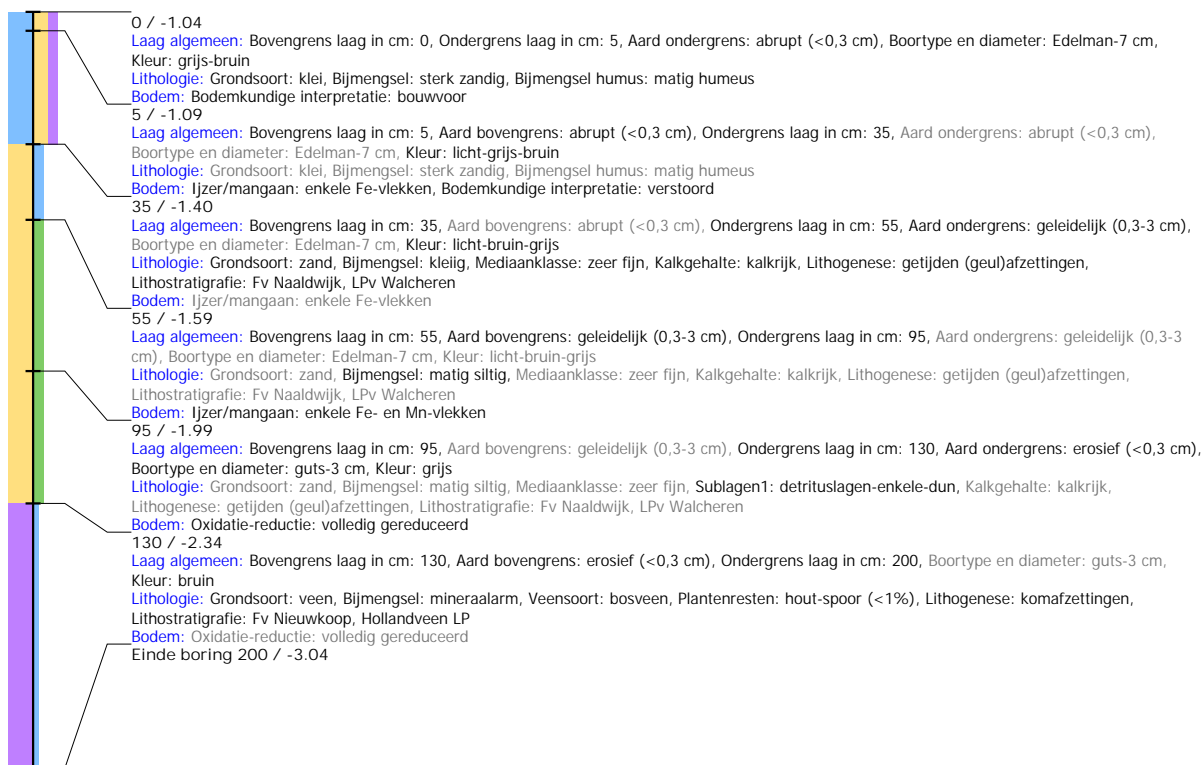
0 / -1.04
Laag algemeen: Bovengrens laag in cm: 0, Ondergrens laag in cm: 5, Aard ondergrens: abrupt (<0,3 cm), Boortype en diameter: Edelman-7 cm, Kleur: grijs-bruin
Lithologie: Grondsoort: klei, Bijmengsel: sterk zandig, Bijmengsel humus: matig humeus
Bodem: Bodemkundige interpretatie: bouwvoor
5 / -1.09
Laag algemeen: Bovengrens laag in cm: 5, Aard bovengrens: abrupt (<0,3 cm), Ondergrens laag in cm: 35, Aard ondergrens: abrupt (<0,3 cm), Boortype en diameter: Edelman-7 cm, Kleur: licht-grijs-bruin
Lithologie: Grondsoort: klei, Bijmengsel: sterk zandig, Bijmengsel humus: matig humeus
Bodem: Ijzer/mangaan: enkele Fe-vlekken, Bodemkundige interpretatie: verstoord
35 / -1.40
Laag algemeen: Bovengrens laag in cm: 35, Aard bovengrens: abrupt (<0,3 cm), Ondergrens laag in cm: 55, Aard ondergrens: geleidelijk (0,3-3 cm), Boortype en diameter: Edelman-7 cm, Kleur: licht-bruin-grijs
Lithologie: Grondsoort: zand, Bijmengsel: kleiig, Mediaanklasse: zeer fijn, Kalkgehalte: kalkrijk, Lithogenese: getijden (geul)afzettingen, Lithostratigrafie: Fv Naaldwijk, LPv Walcheren
Bodem: Ijzer/mangaan: enkele Fe-vlekken
55 / -1.59
Laag algemeen: Bovengrens laag in cm: 55, Aard bovengrens: geleidelijk (0,3-3 cm), Ondergrens laag in cm: 95, Aard ondergrens: geleidelijk (0,3-3 cm), Boortype en diameter: Edelman-7 cm, Kleur: licht-bruin-grijs
Lithologie: Grondsoort: zand, Bijmengsel: matig siltig, Mediaanklasse: zeer fijn, Kalkgehalte: kalkrijk, Lithogenese: getijden (geul)afzettingen, Lithostratigrafie: Fv Naaldwijk, LPv Walcheren
Bodem: Ijzer/mangaan: enkele Fe- en Mn-vlekken
95 / -1.99
Laag algemeen: Bovengrens laag in cm: 95, Aard bovengrens: geleidelijk (0,3-3 cm), Ondergrens laag in cm: 130, Aard ondergrens: erosief (<0,3 cm), Boortype en diameter: guts-3 cm, Kleur: grijs
Lithologie: Grondsoort: zand, Bijmengsel: matig siltig, Mediaanklasse: zeer fijn, Sublagen1: detrituslagen-enkele-dun, Kalkgehalte: kalkrijk, Lithogenese: getijden (geul)afzettingen, Lithostratigrafie: Fv Naaldwijk, LPv Walcheren
Bodem: Oxidatie-reductie: volledig gereduceerd
130 / -2.34
Laag algemeen: Bovengrens laag in cm: 130, Aard bovengrens: erosief (<0,3 cm), Ondergrens laag in cm: 200, Boortype en diameter: guts-3 cm, Kleur: bruin
Lithologie: Grondsoort: veen, Bijmengsel: mineraalarm, Veensoort: bosveen, Plantenresten: hout-spoor (<1%), Lithogenese: komafzettingen, Lithostratigrafie: Fv Nieuwkoop, Hollandveen LP
Bodem: Oxidatie-reductie: volledig gereduceerd
Einde boring 200 / -3.04